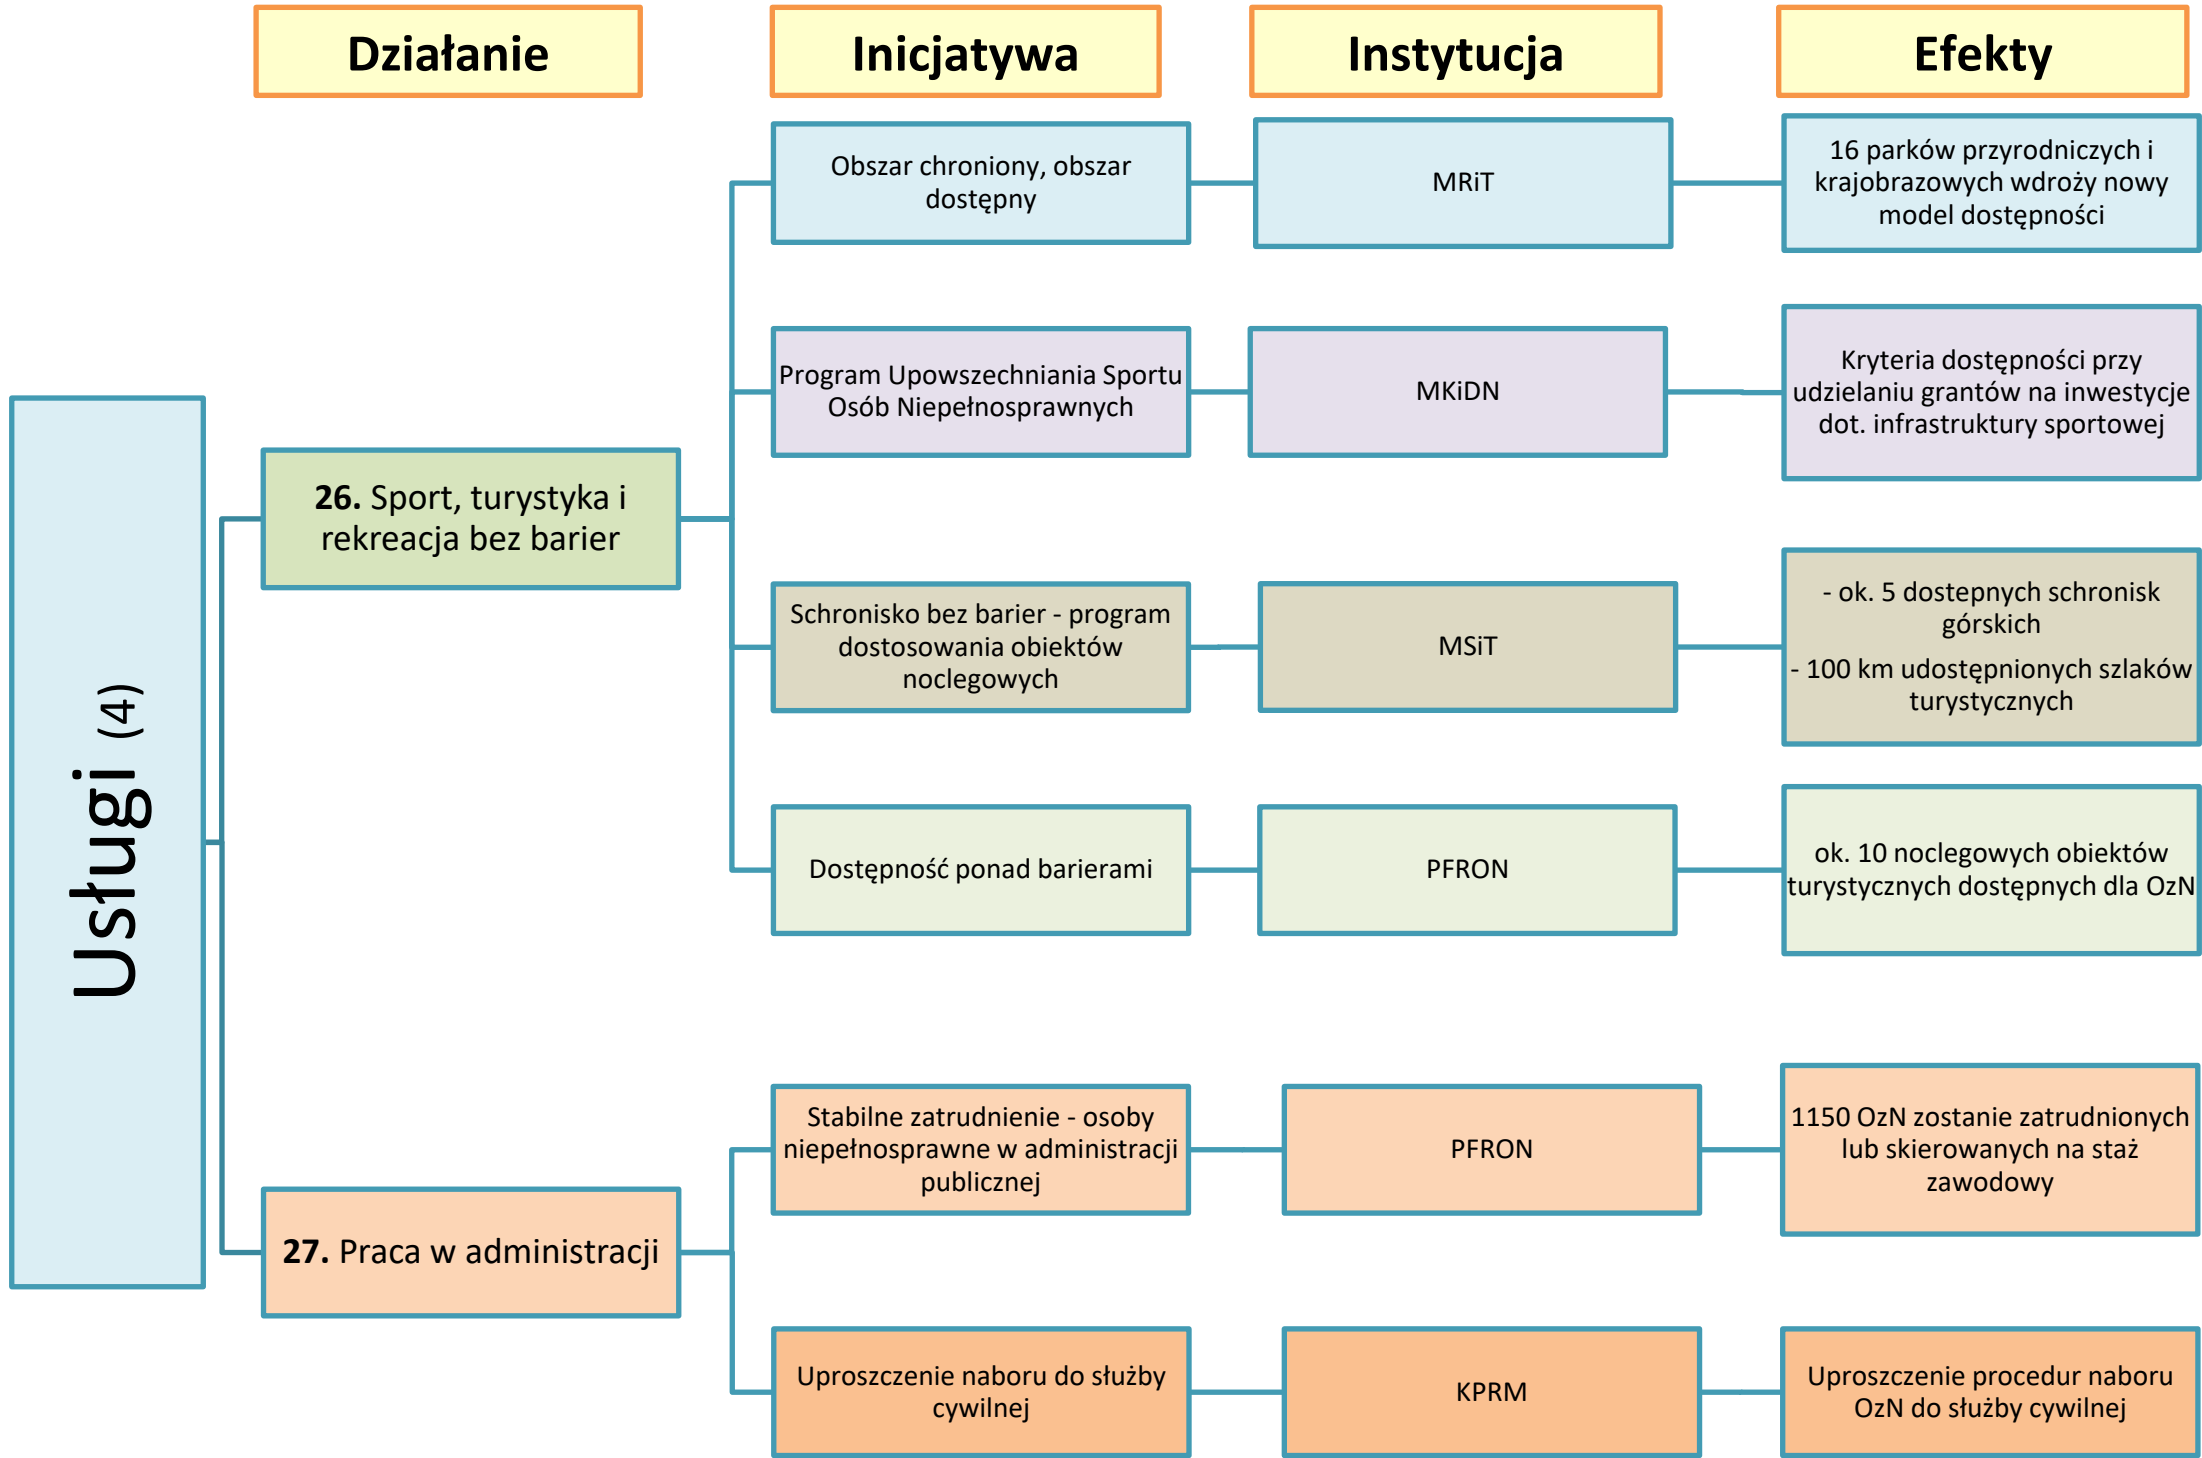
Działanie

Inicjatywa

Instytucja

Efekty

Usługi (4)

**26.** Sport, turystyka i rekreacja bez barier

Obszar chroniony, obszar dostępny

MRiT

16 parków przyrodniczych i krajobrazowych wdroży nowy model dostępności

Program Upowszechniania Sportu Osób Niepełnosprawnych

MKiDN

Kryteria dostępności przy udzielaniu grantów na inwestycje dot. infrastruktury sportowej

Schronisko bez barier - program dostosowania obiektów noclegowych

MSiT

- ok. 5 dostepnych schronisk górskich

- 100 km udostępnionych szlaków turystycznych

Dostępność ponad barierami

PFRON

ok. 10 noclegowych obiektów turystycznych dostępnych dla OzN

**27.** Praca w administracji

Stabilne zatrudnienie - osoby niepełnosprawne w administracji publicznej

PFRON

1150 OzN zostanie zatrudnionych lub skierowanych na staż zawodowy

Uproszczenie naboru do służby cywilnej

KPRM

Uproszczenie procedur naboru OzN do służby cywilnej